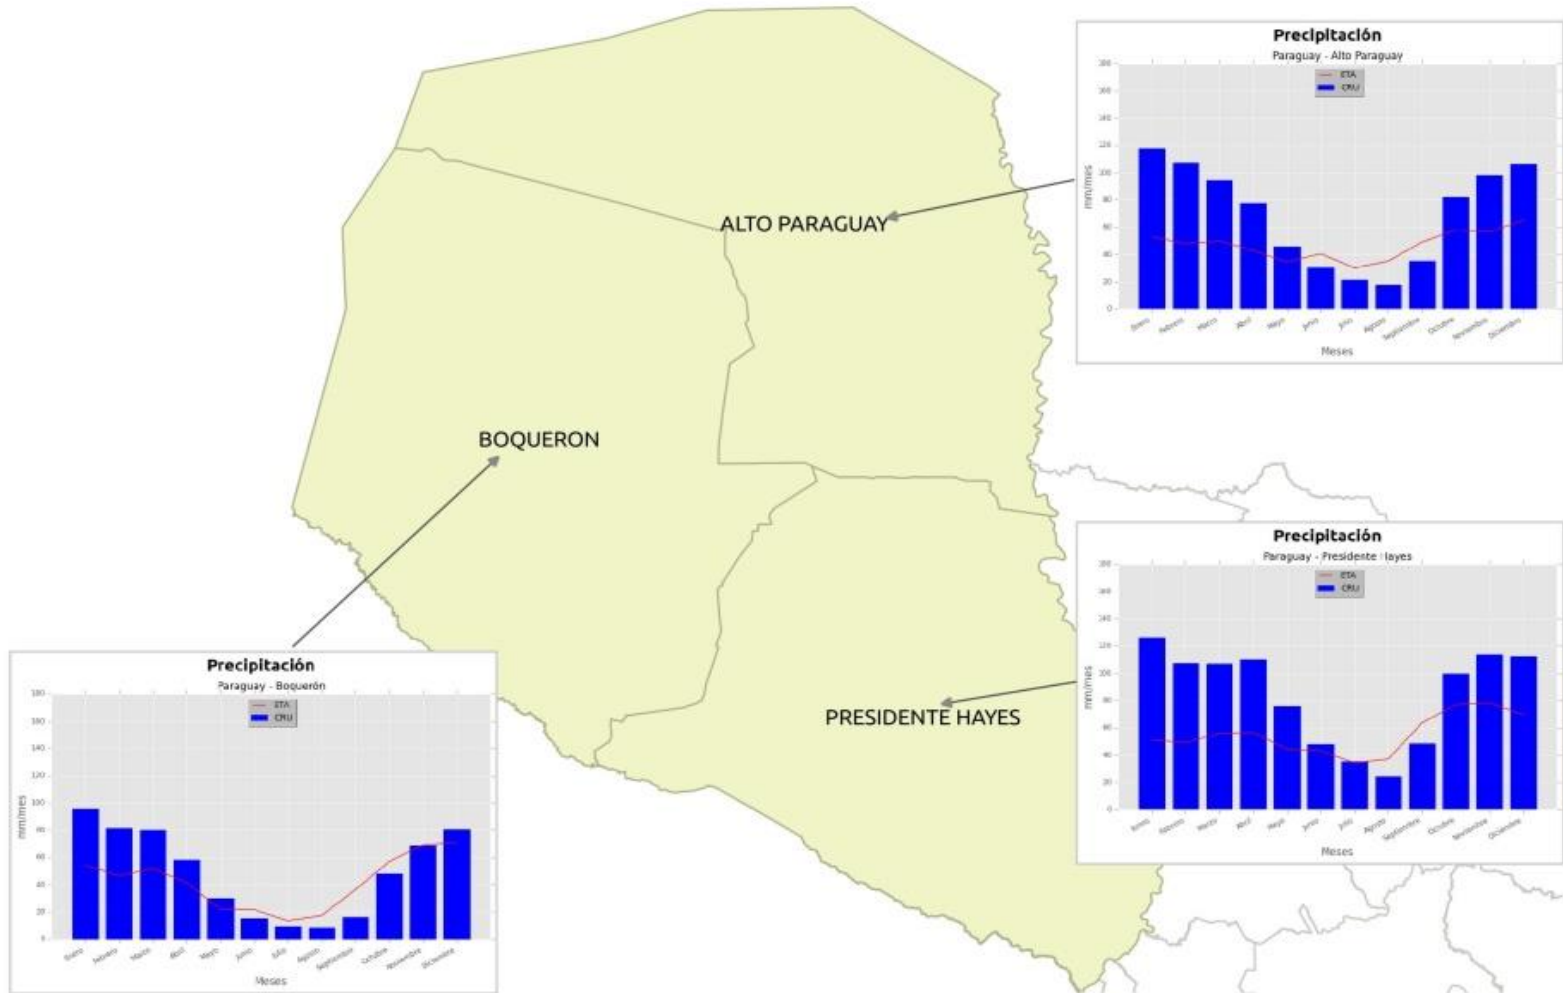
Precipitación
Paraguay - Alto Paraguay
ETA
CRU
180
160
140
120
100
80
60
40
20
0
mm/mes
Enero Febrero Marzo Abril Mayo Junio Julio Agosto Septiembre Octubre Noviembre Diciembre
Meses

ALTO PARAGUAY

BOQUERON

Precipitación
Paraguay - Presidente Hayes
ETA
CRU
180
160
140
120
100
80
60
40
20
0
mm/mes
Enero Febrero Marzo Abril Mayo Junio Julio Agosto Septiembre Octubre Noviembre Diciembre
Meses

PRESIDENTE HAYES

Precipitación
Paraguay - Boquerón
ETA
CRU
180
160
140
120
100
80
60
40
20
0
mm/mes
Enero Febrero Marzo Abril Mayo Junio Julio Agosto Septiembre Octubre Noviembre Diciembre
Meses